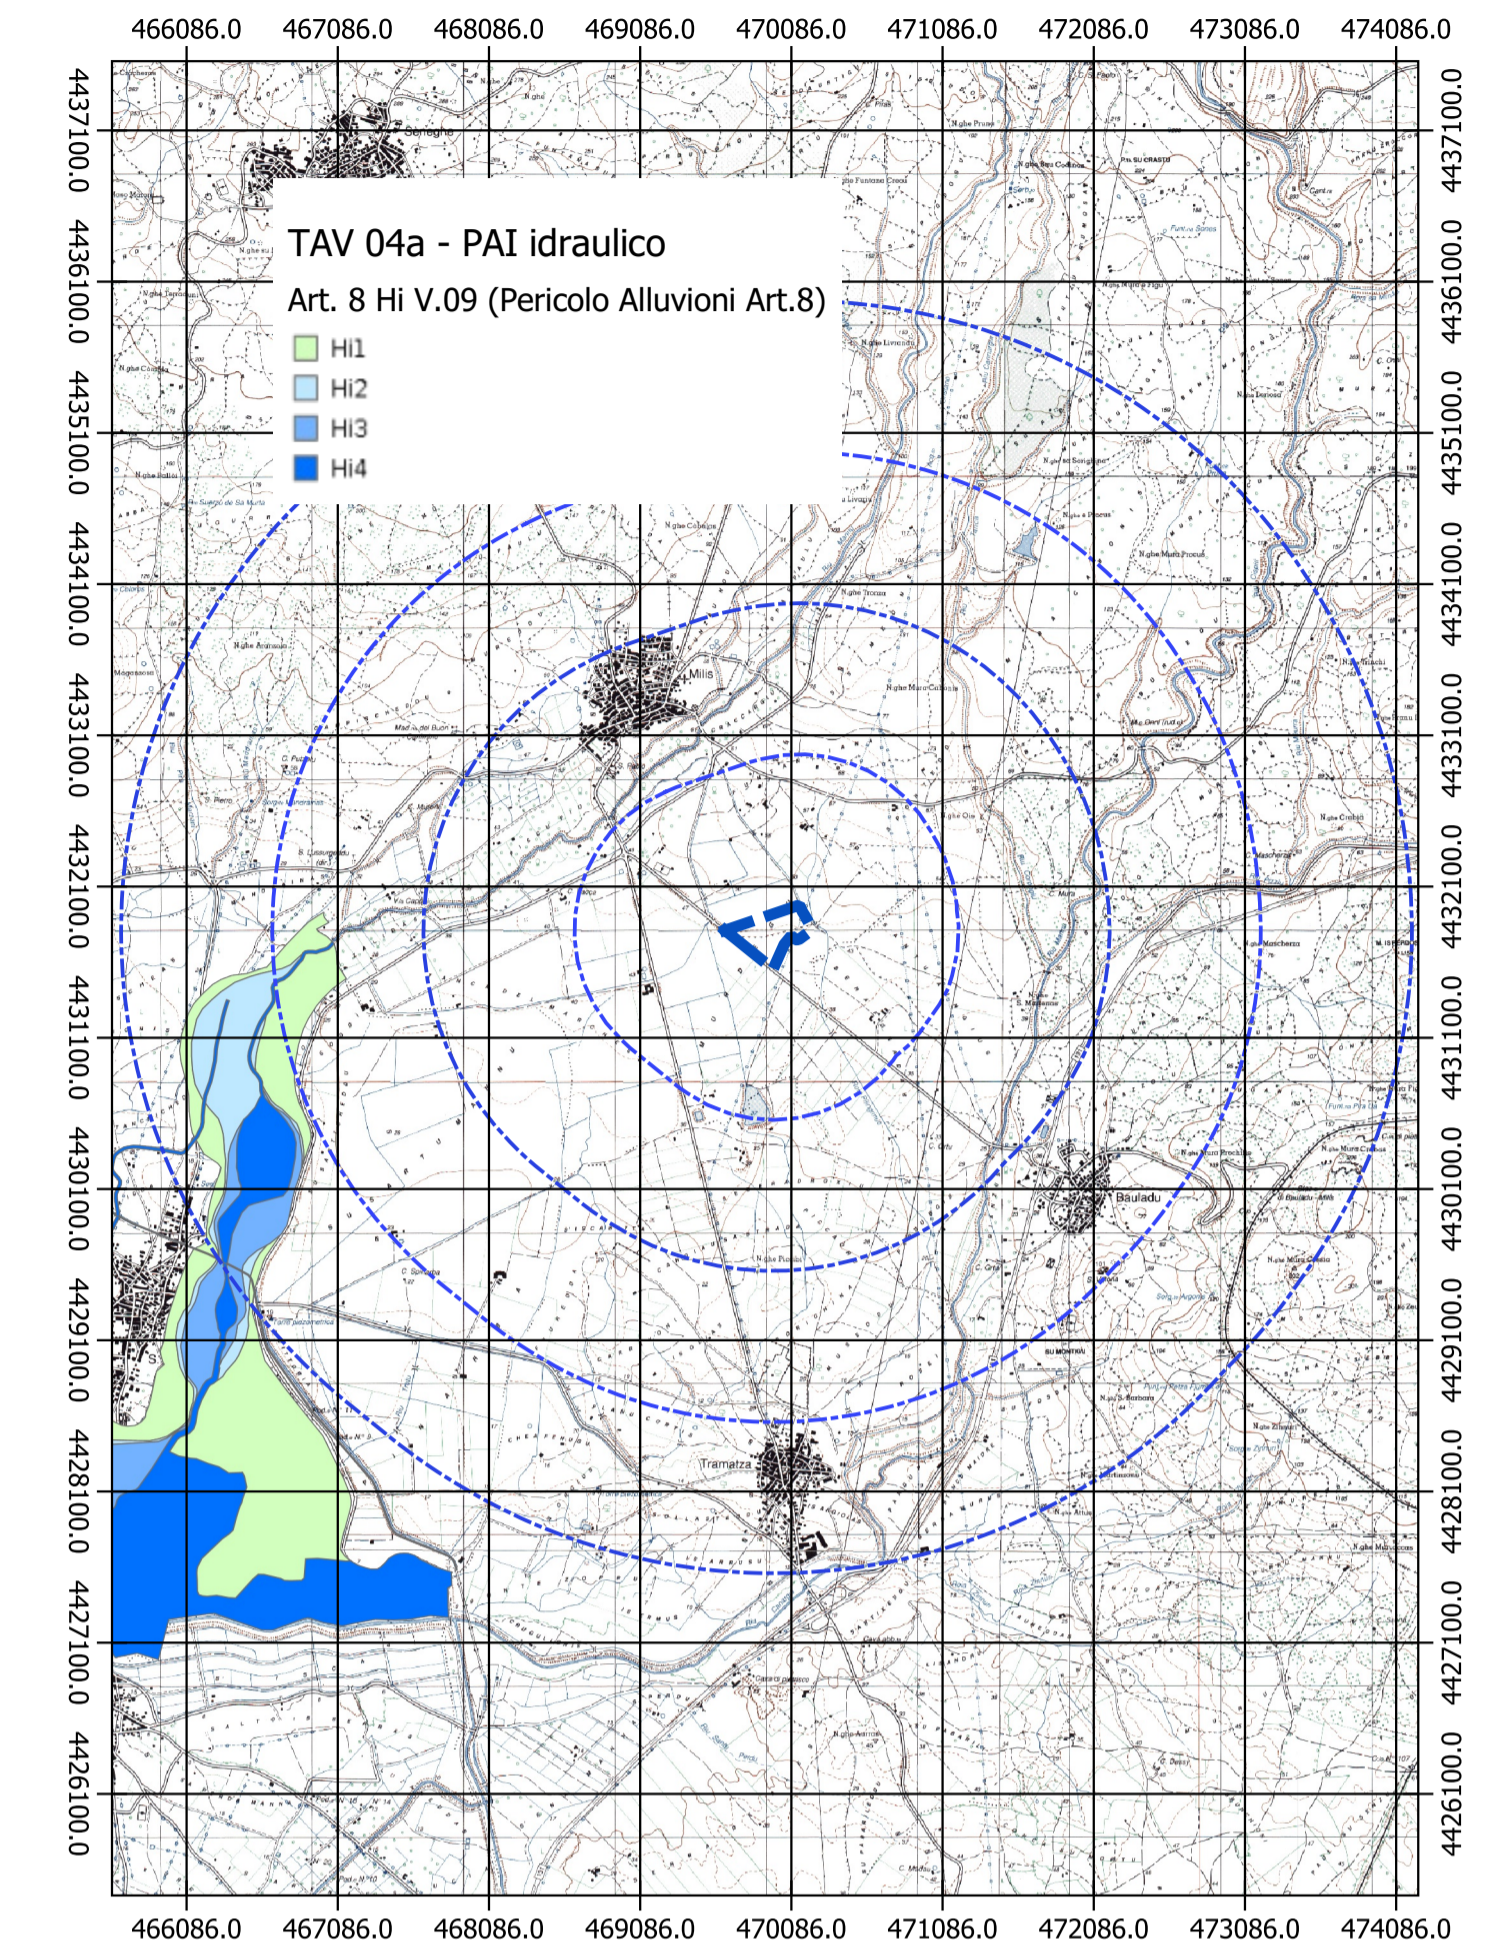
466086.0 467086.0 468086.0 469086.0 470086.0 471086.0 472086.0 473086.0 474086.0

4437100.0
4436100.0
4435100.0
4434100.0
4433100.0
4432100.0
4431100.0
4430100.0
4429100.0
4428100.0
4427100.0
4426100.0

TAV 04a - PAI idraulico
Art. 8 Hi V.09 (Pericolo Alluvioni Art.8)
Hi1
Hi2
Hi3
Hi4

Milis
Bauladu
Tramatza

4437100.0
4436100.0
4435100.0
4434100.0
4433100.0
4432100.0
4431100.0
4430100.0
4429100.0
4428100.0
4427100.0
4426100.0

466086.0 467086.0 468086.0 469086.0 470086.0 471086.0 472086.0 473086.0 474086.0